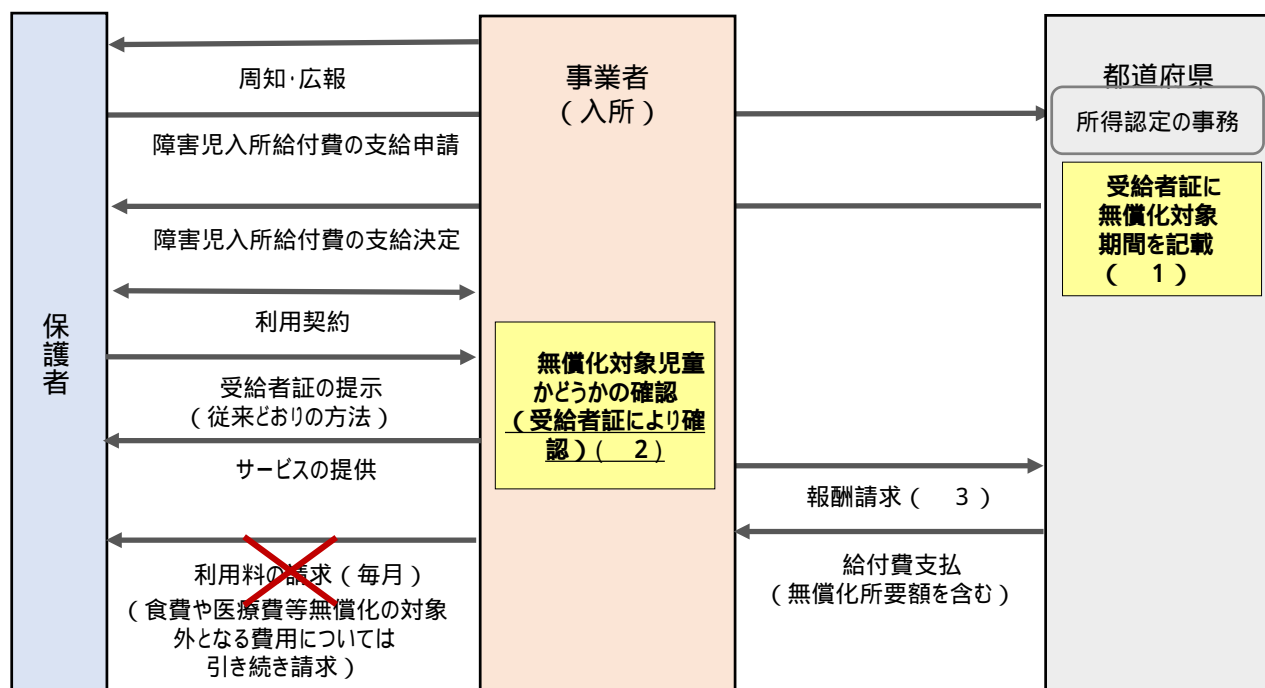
保護者

周知･広報

障害児入所給付費の支給申請

障害児入所給付費の支給決定

利用契約

受給者証の提示
（従来どおりの方法）

サービスの提供

利用料の請求（毎月）
（食費や医療費等無償化の対象外となる費用については引き続き請求）

事業者
（入所）

無償化対象児童かどうかの確認
（受給者証により確認）（　2）

都道府県

所得認定の事務

受給者証に無償化対象期間を記載
（　1）

報酬請求（　3）

給付費支払
（無償化所要額を含む）